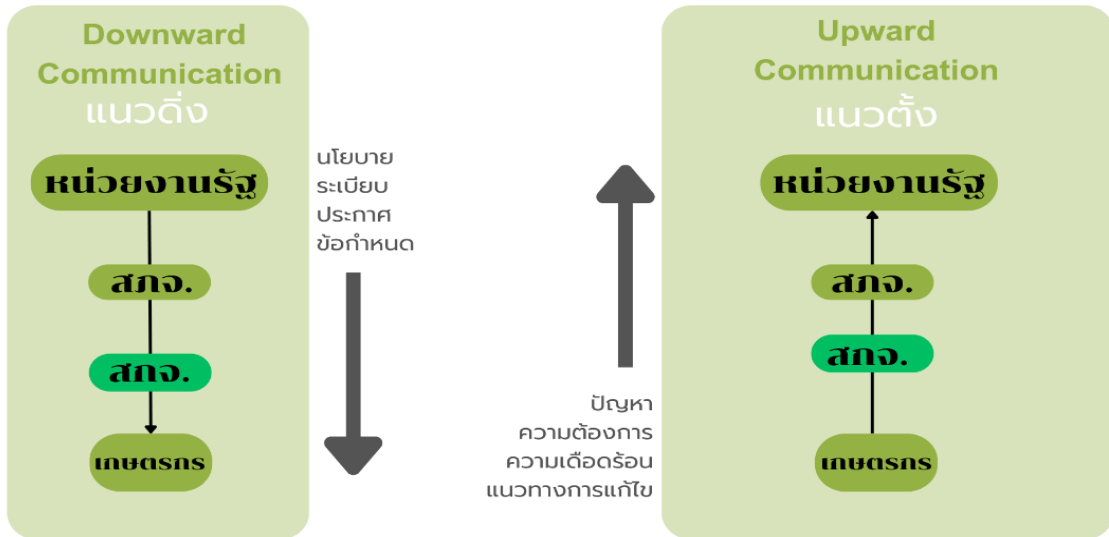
Downward Communication
แนวดิ่ง

หน่วยงานรัฐ

สภจ.

สกจ.

เกษตรกร

นโยบาย
ระเบียบ
ประกาศ
ข้อกำหนด

ปัญหา
ความต้องการ
ความเดือดร้อน
แนวทางการแก้ไข

Upward Communication
แนวตั้ง

หน่วยงานรัฐ

สภจ.

สกจ.

เกษตรกร